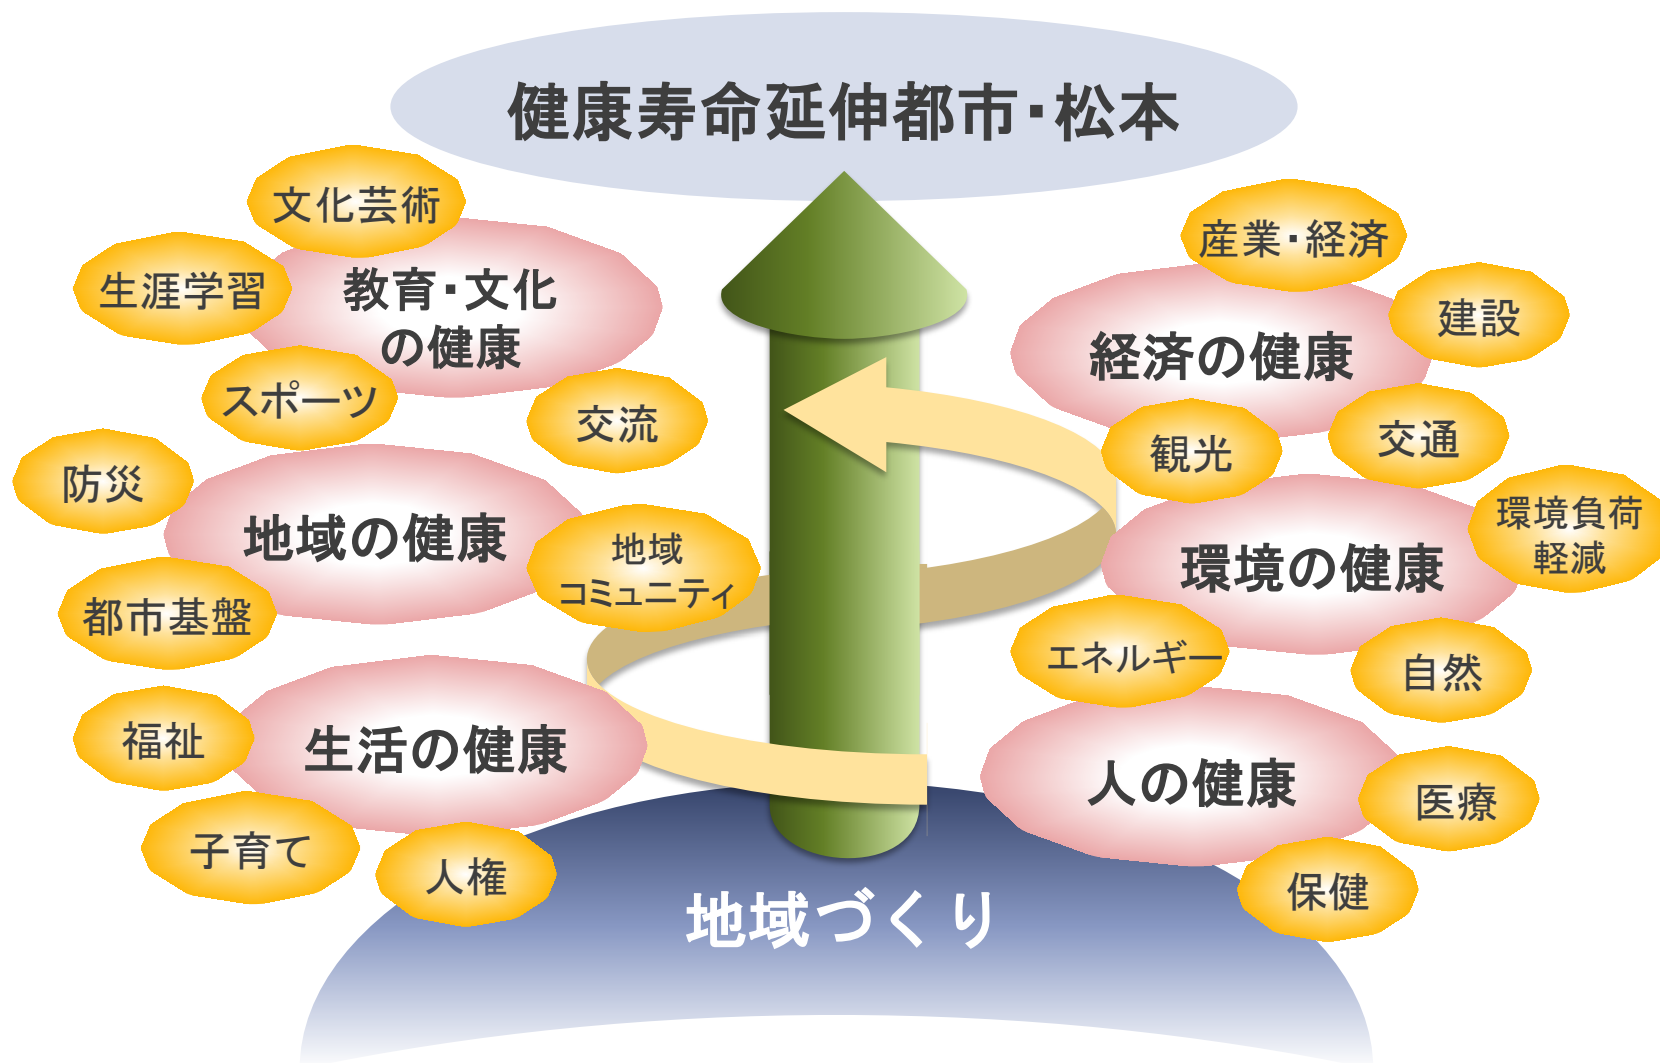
健康寿命延伸都市・松本

文化芸術

生涯学習

教育・文化の健康

スポーツ

交流

防災

地域の健康

地域コミュニティ

都市基盤

福祉

生活の健康

子育て

人権

産業・経済

建設

経済の健康

観光

交通

環境負荷軽減

環境の健康

エネルギー

自然

人の健康

医療

保健

地域づくり